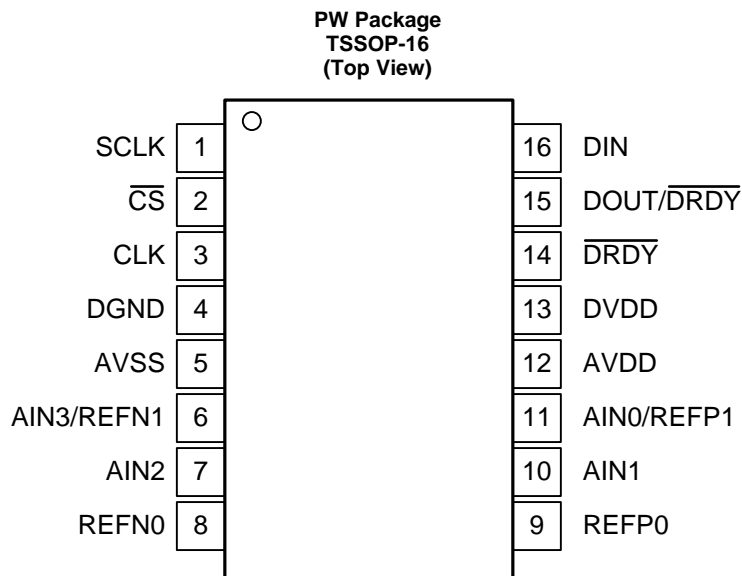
PW Package
TSSOP-16
(Top View)

SCLK 1
$\overline{CS}$ 2
CLK 3
DGND 4
AVSS 5
AIN3/REFN1 6
AIN2 7
REFN0 8

16 DIN
15 DOUT/$\overline{DRDY}$
14 $\overline{DRDY}$
13 DVDD
12 AVDD
11 AIN0/REFP1
10 AIN1
9 REFP0